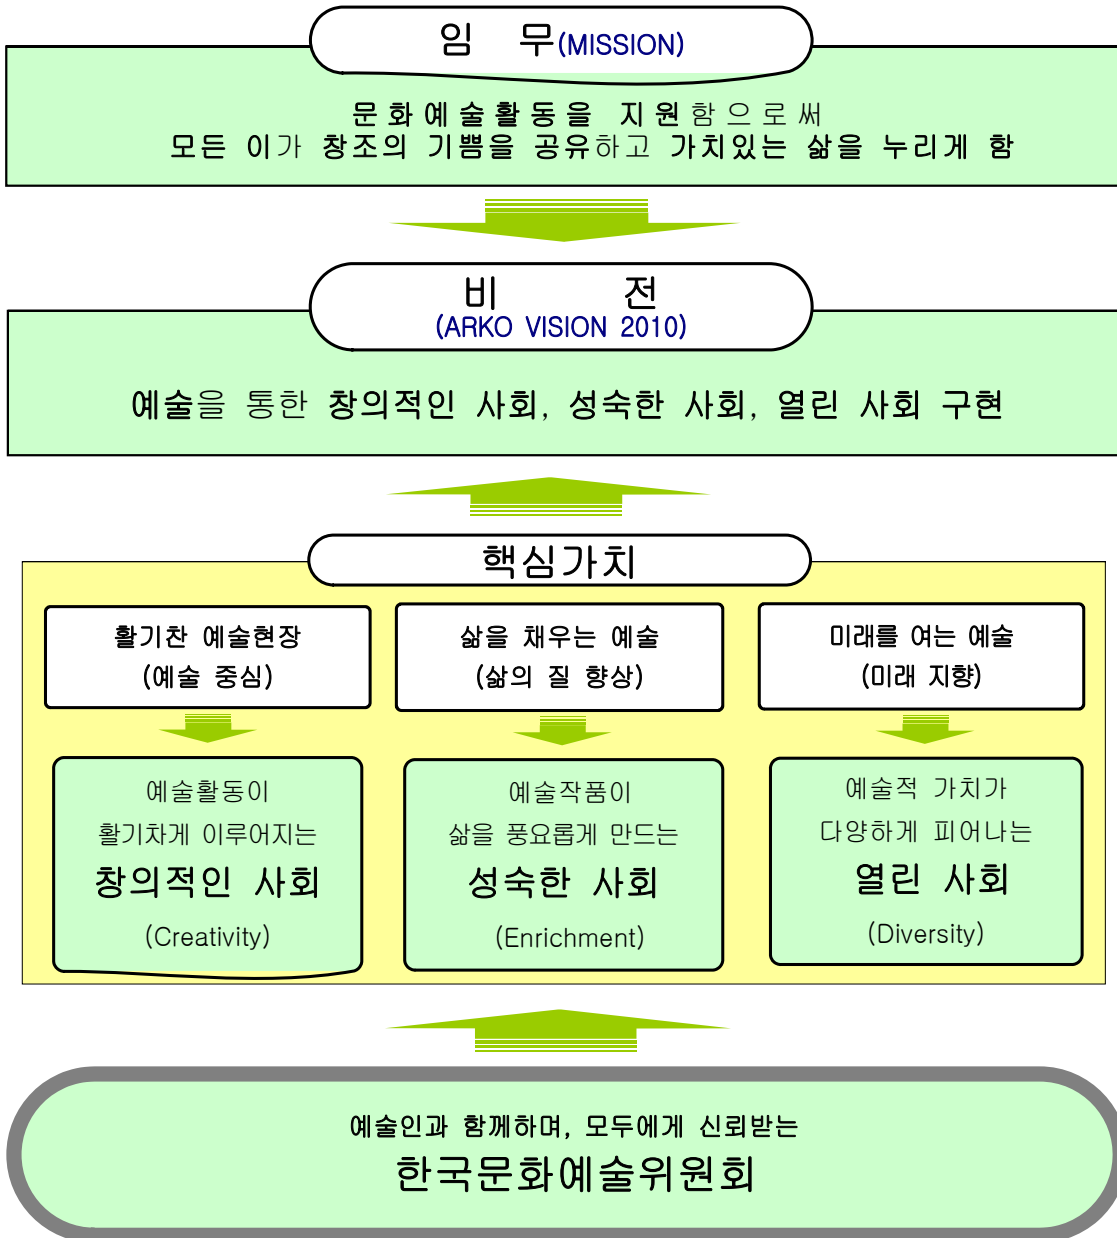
임 무(MISSION)

문화예술활동을 지원함으로써
모든 이가 창조의 기쁨을 공유하고 가치있는 삶을 누리게 함

비 전
(ARKO VISION 2010)

예술을 통한 창의적인 사회, 성숙한 사회, 열린 사회 구현

핵심가치

활기찬 예술현장
(예술 중심)

삶을 채우는 예술
(삶의 질 향상)

미래를 여는 예술
(미래 지향)

예술활동이
활기차게 이루어지는
창의적인 사회
(Creativity)

예술작품이
삶을 풍요롭게 만드는
성숙한 사회
(Enrichment)

예술적 가치가
다양하게 피어나는
열린 사회
(Diversity)

예술인과 함께하며, 모두에게 신뢰받는
한국문화예술위원회